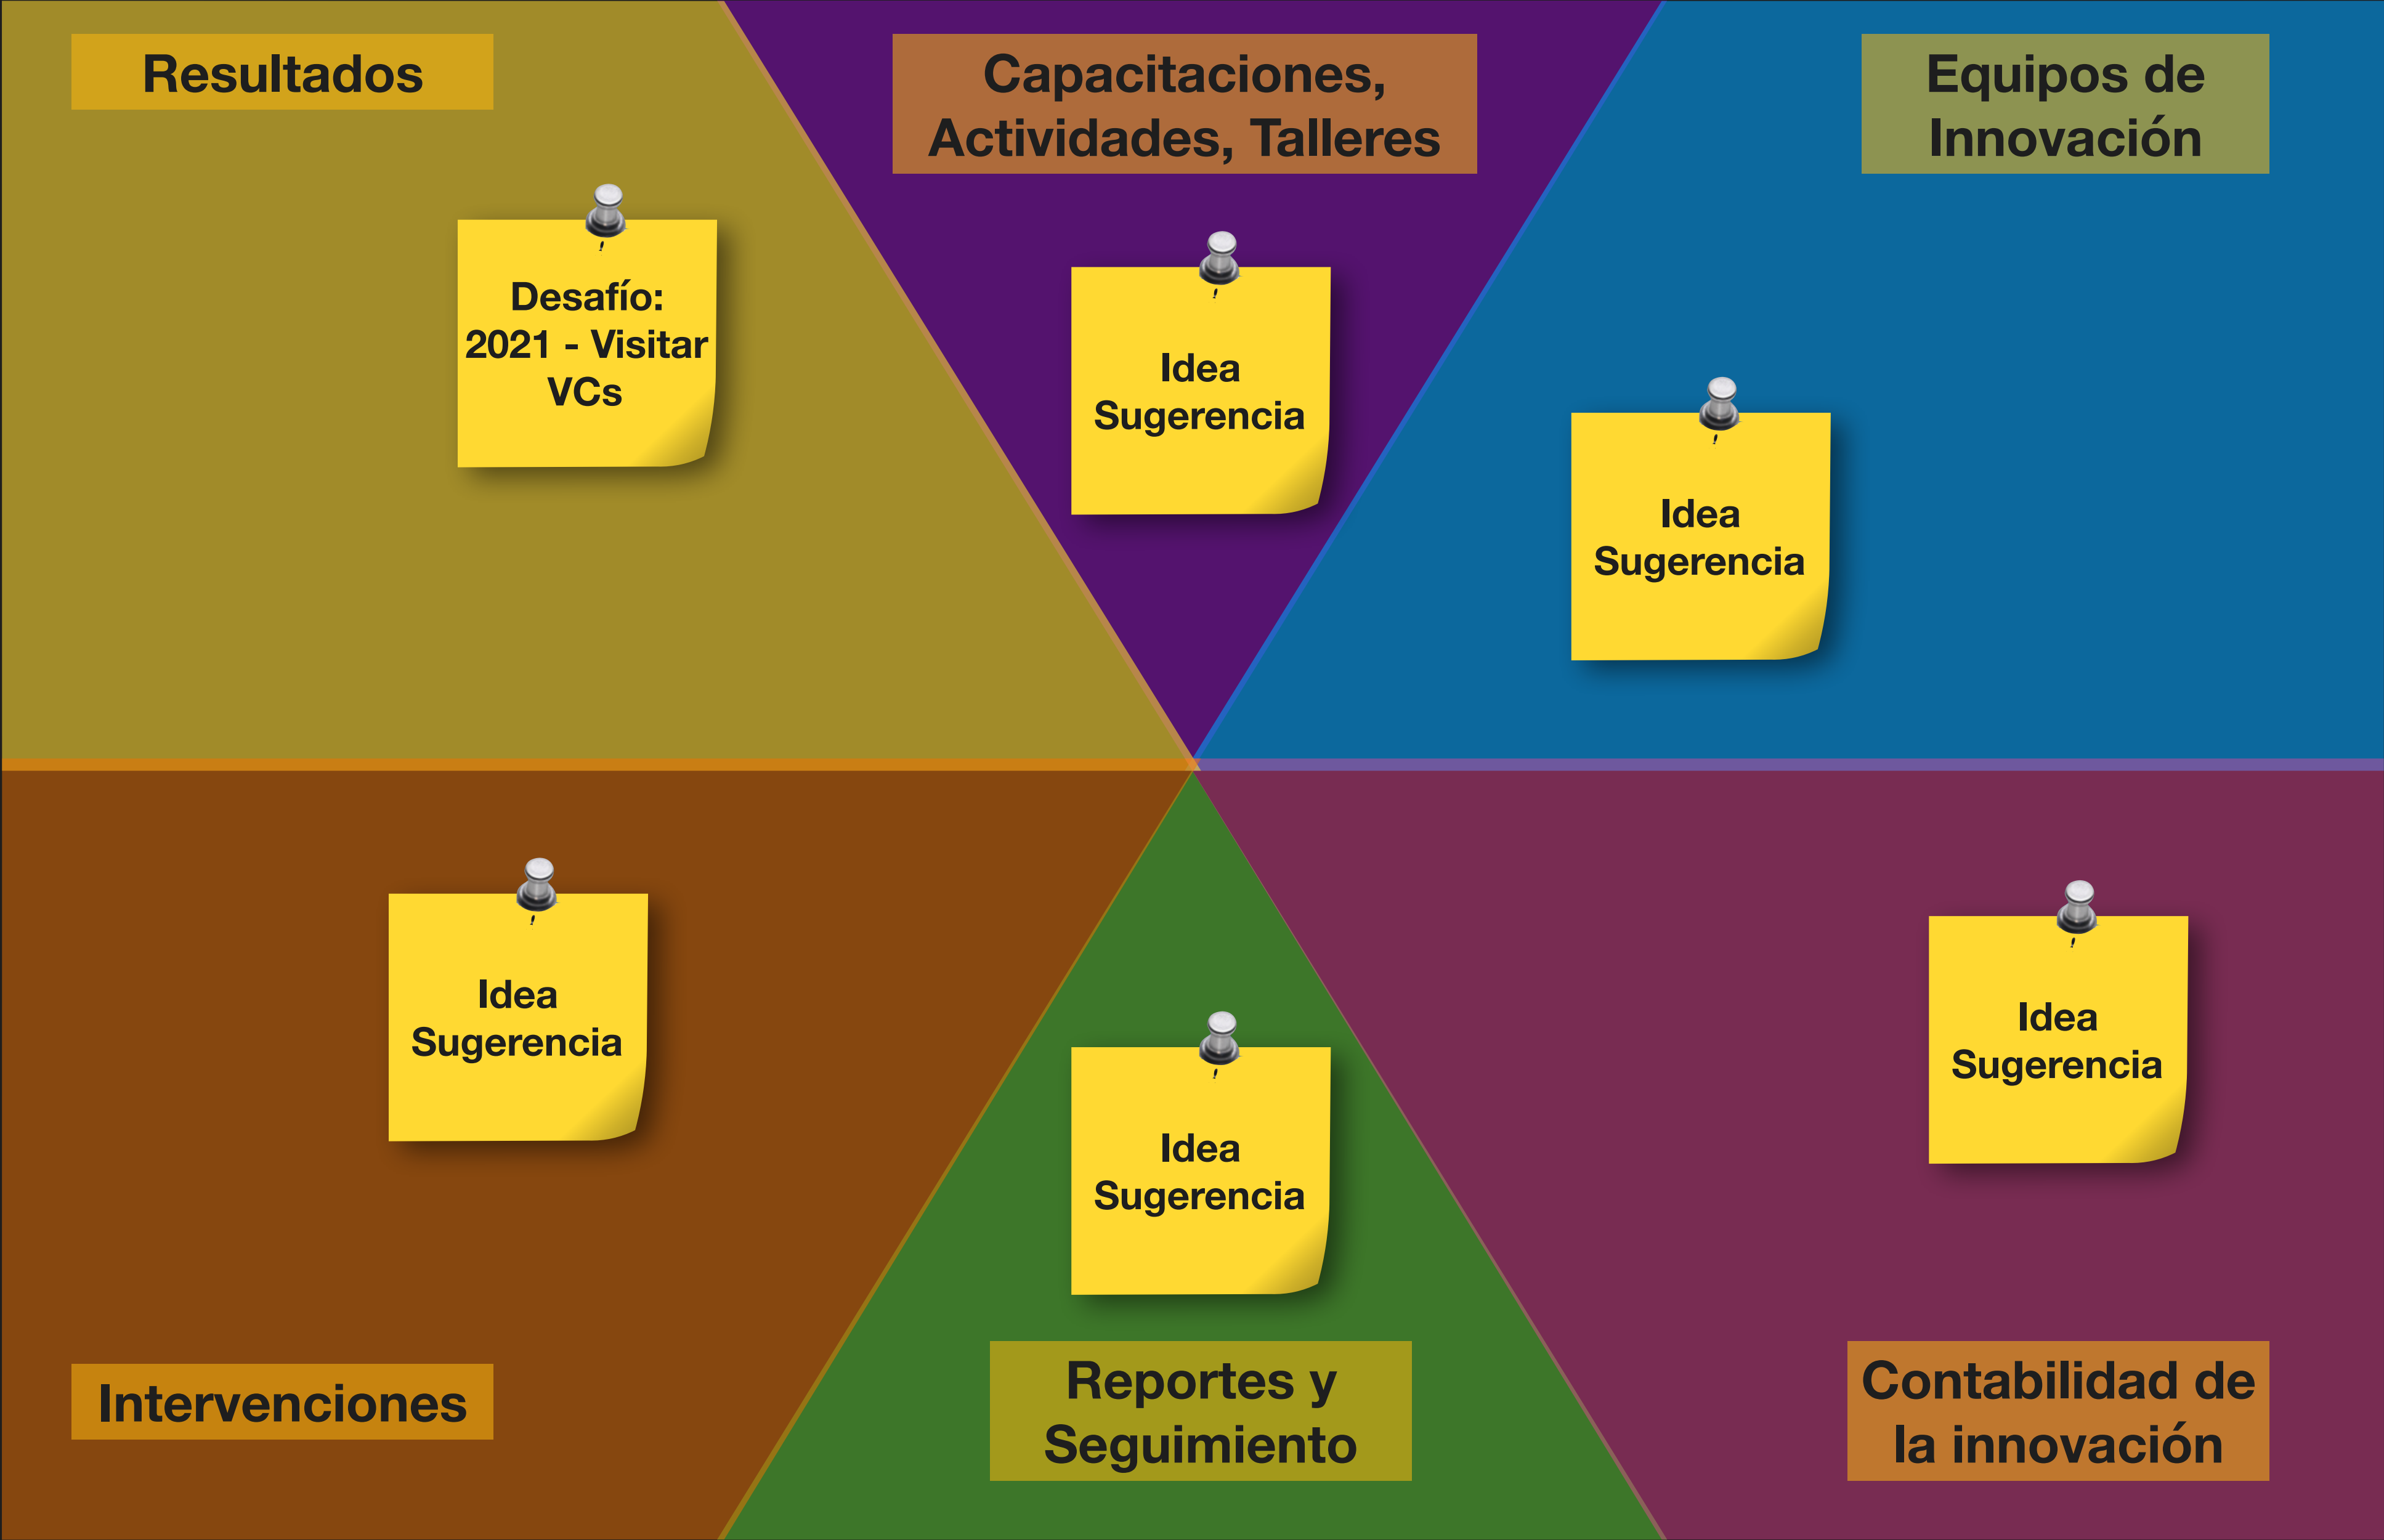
Resultados

Desafío: 2021 - Visitar VCs

Capacitaciones, Actividades, Talleres

Idea Sugerencia

Equipos de Innovación

Idea Sugerencia

Idea Sugerencia

Idea Sugerencia

Idea Sugerencia

Intervenciones

Reportes y Seguimiento

Contabilidad de la innovación